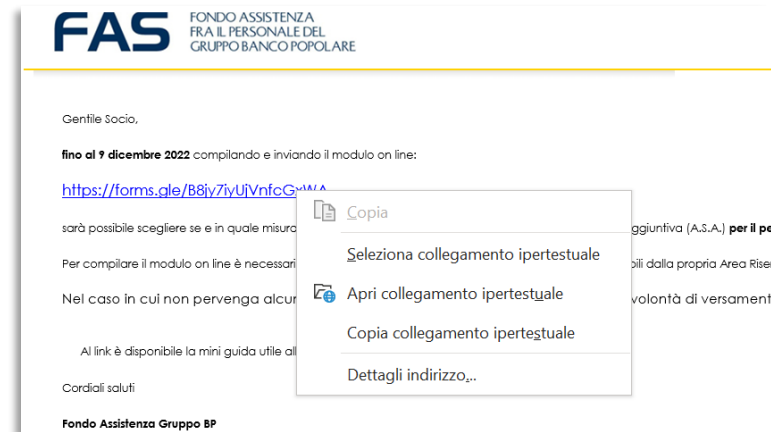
FAS FONDO ASSISTENZA FRA IL PERSONALE DEL GRUPPO BANCO POPOLARE

Gentile Socio,

**fino al 9 dicembre 2022** compilando e inviando il modulo on line:

https://forms.gle/B8jy7iyUjVnfcGxWA

sarà possibile scegliere se e in quale misura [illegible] aggiuntiva (A.S.A.) **per il pe**

Per compilare il modulo on line è necessari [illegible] bili dalla propria Area Rise

Nel caso in cui non pervenga alcun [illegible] volontà di versament

Al link è disponibile la mini guida utile all

Cordiali saluti

**Fondo Assistenza Gruppo BP**

Copia

Seleziona collegamento ipertestuale

Apri collegamento ipertestuale

Copia collegamento ipertestuale

Dettagli indirizzo...